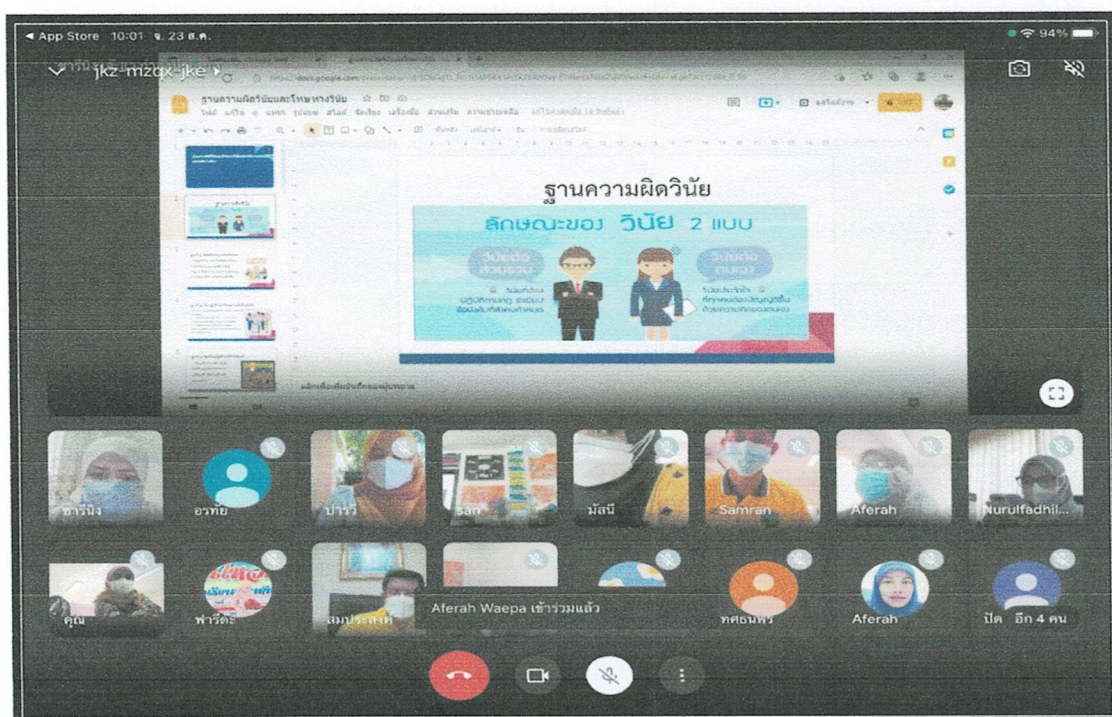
◂ App Store 10:01 จ. 23 ส.ค.

94%

jkz-mzqx-jke

ฐานความผิดวินัยและโทษทางวินัย

ฐานความผิดวินัย

ลักษณะของ วินัย 2 แบบ

วินัยต่อส่วนรวม

วินัยต่อตนเอง

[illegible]

ซารีนิง

อรทัย

ปารวี

San

มัสนี

Samran

Aferah

Nurulfadhil...

คุณ

ฟารีดะ

สมประสงค์

Aferah Waepa เข้าร่วมแล้ว

ทศธนพร

Aferah

ปีด อีก 4 คน